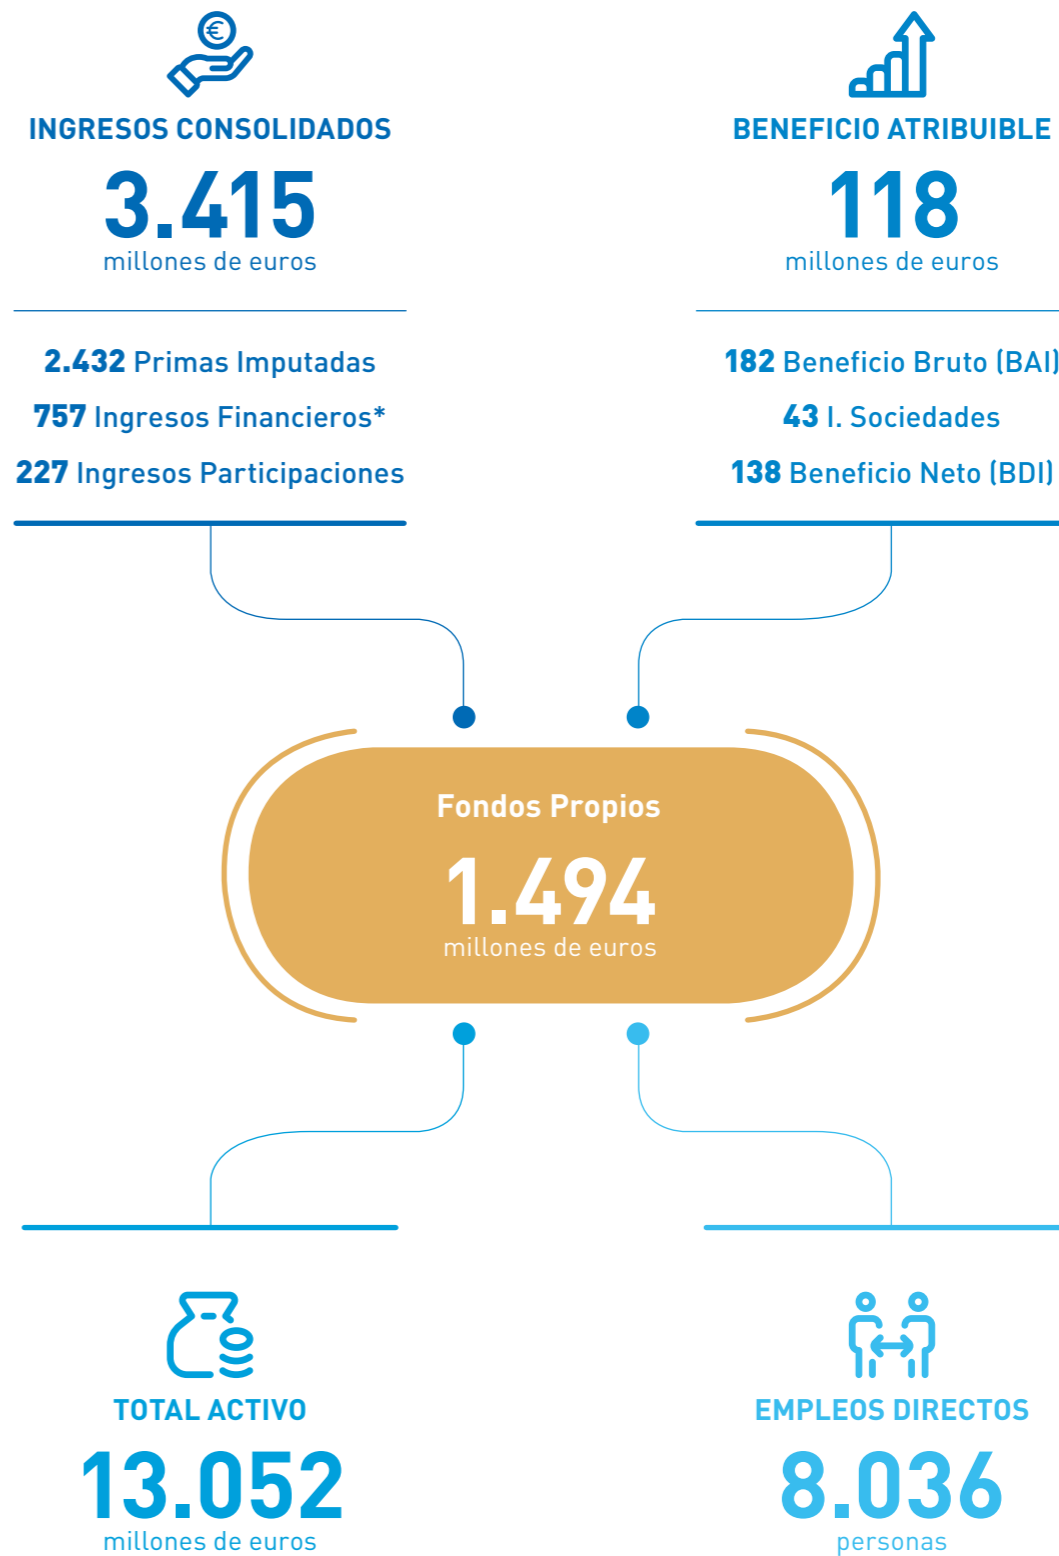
INGRESOS CONSOLIDADOS
3.415
millones de euros

2.432 Primas Imputadas
757 Ingresos Financieros*
227 Ingresos Participaciones

BENEFICIO ATRIBUIBLE
118
millones de euros

182 Beneficio Bruto (BAI)
43 I. Sociedades
138 Beneficio Neto (BDI)

Fondos Propios
1.494
millones de euros

TOTAL ACTIVO
13.052
millones de euros

EMPLEOS DIRECTOS
8.036
personas